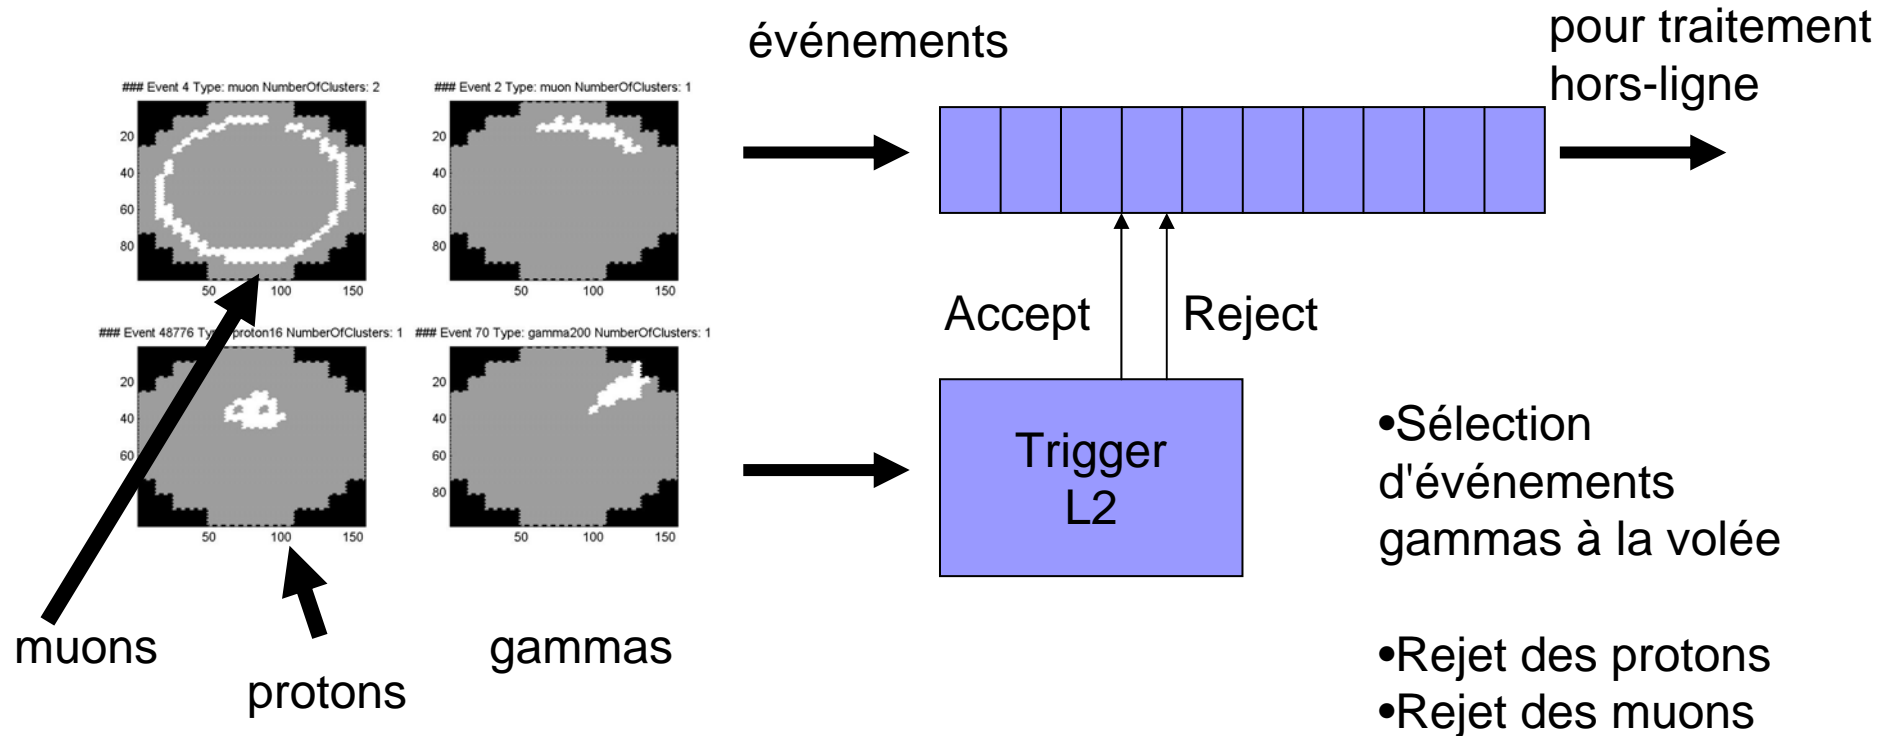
### Event 4 Type: muon NumberOfClusters: 2

20
40
60
80
50 100 150

### Event 2 Type: muon NumberOfClusters: 1

20
40
60
80
50 100 150

### Event 48776 Ty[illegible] proton16 NumberOfClusters: 1

20
40
60
50 100 150

### Event 70 Type: gamma200 NumberOfClusters: 1

20
40
60
80
50 100 150

muons

protons

gammas

événements

pour traitement hors-ligne

Accept

Reject

Trigger L2

•Sélection d'événements gammas à la volée

•Rejet des protons
•Rejet des muons